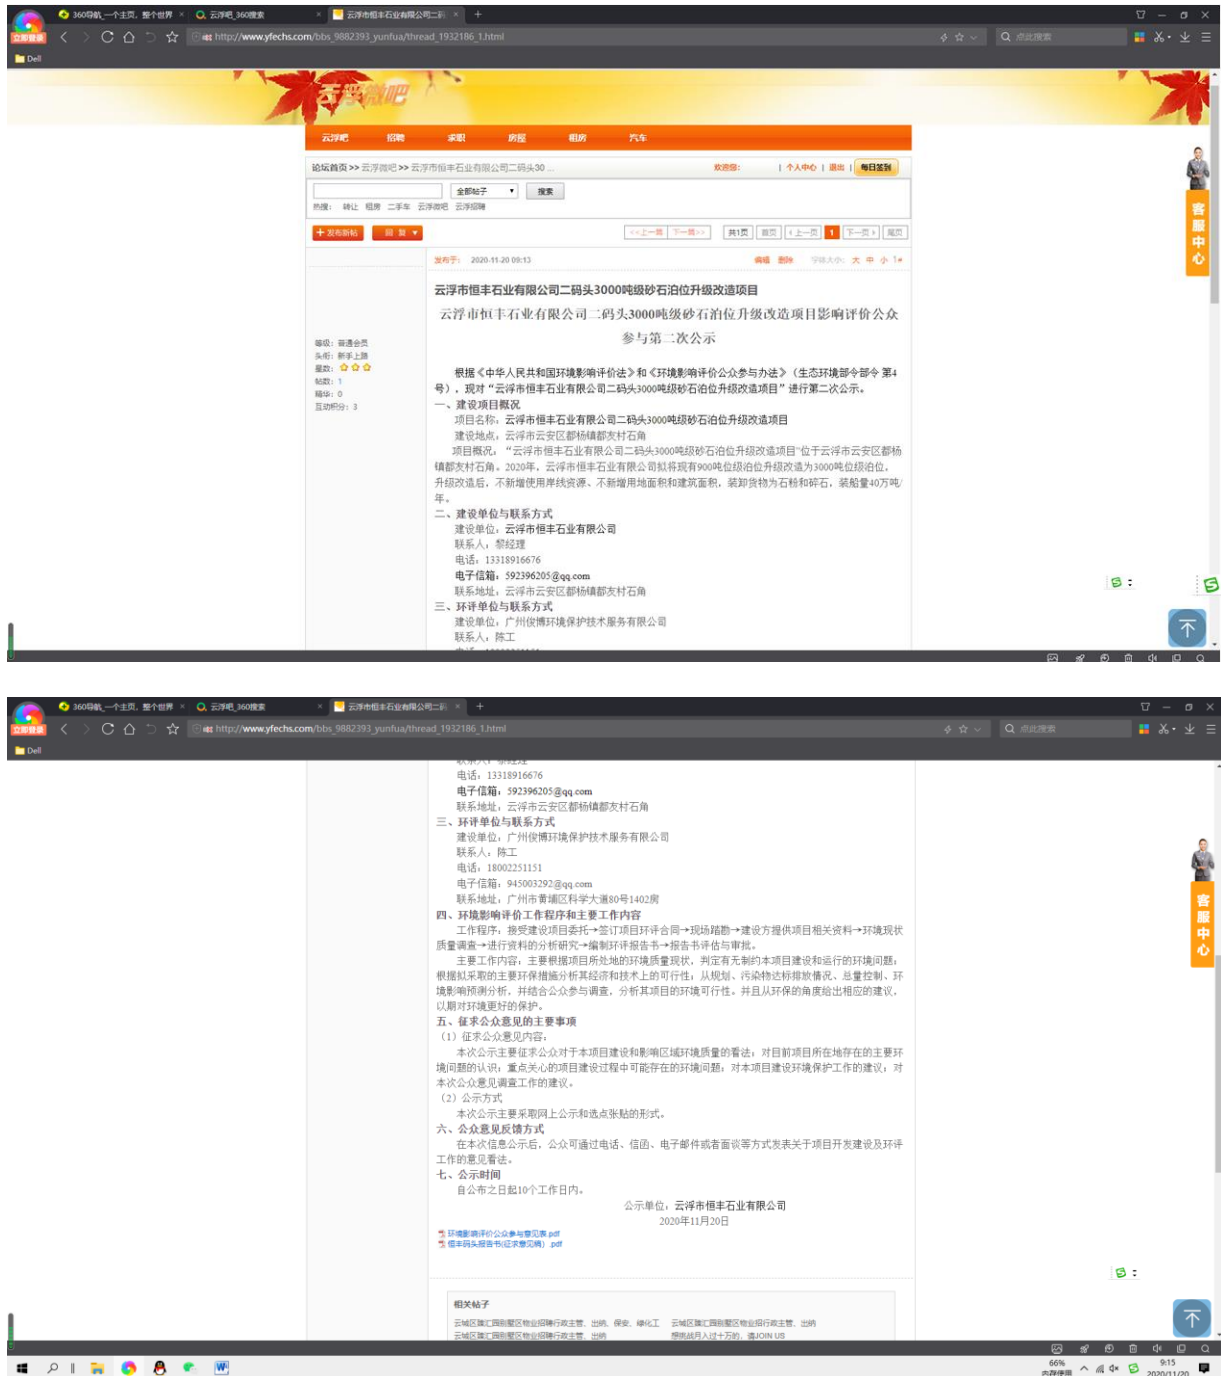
360导航_一个主页，整个世界 × 云浮吧_360搜索 × 云浮市恒丰石业有限公司二码 × +

立即登录

http://www.yfechs.com/bbs_9882393_yunfua/thread_1932186_1.html

点此搜索

Dell

云浮微吧

云浮吧 招聘 求职 房屋 租房 汽车

论坛首页 >> 云浮微吧 >> 云浮市恒丰石业有限公司二码头30 ...

欢迎您: | 个人中心 | 退出 | 每日签到

全部帖子 搜索

热搜: 转让 租房 二手车 云浮微吧 云浮招聘

+ 发布新帖 回复

<<上一篇 下一篇>> 共1页 首页 <上一页 1 下一页> 尾页

发布于: 2020-11-20 09:13 编辑 删除 字体大小: 大 中 小 1#

等级: 普通会员
头衔: 新手上路
星数:
帖数: 1
精华: 0
互动积分: 3

云浮市恒丰石业有限公司二码头3000吨级砂石泊位升级改造项目

云浮市恒丰石业有限公司二码头3000吨级砂石泊位升级改造项目影响评价公众参与第二次公示

根据《中华人民共和国环境影响评价法》和《环境影响评价公众参与办法》（生态环境部令部令 第4号），现对“云浮市恒丰石业有限公司二码头3000吨级砂石泊位升级改造项目”进行第二次公示。

一、建设项目概况

项目名称：云浮市恒丰石业有限公司二码头3000吨级砂石泊位升级改造项目

建设地点：云浮市云安区都杨镇都支村石角

项目概况：“云浮市恒丰石业有限公司二码头3000吨级砂石泊位升级改造项目”位于云浮市云安区都杨镇都支村石角。2020年，云浮市恒丰石业有限公司拟将现有900吨级泊位升级改造为3000吨级泊位，升级改造后，不新增使用岸线资源、不新增用地面积和建筑面积，装卸货物为石粉和碎石，装船量40万吨/年。

二、建设单位与联系方式

建设单位：云浮市恒丰石业有限公司

联系人：黎经理

电话：13318916676

电子信箱：592396205@qq.com

联系地址：云浮市云安区都杨镇都支村石角

三、环评单位与联系方式

建设单位：广州俊博环境保护技术服务有限公司

联系人：陈工

电话：18002251151

电子信箱：945003292@qq.com

联系地址：广州市黄埔区科学大道80号1402房

四、环境影响评价工作程序和主要工作内容

工作程序：接受建设项目委托→签订项目环评合同→现场踏勘→建设方提供项目相关资料→环境现状质量调查→进行资料的分析研究→编制环评报告书→报告书评估与审批。

主要工作内容：主要根据项目所处地的环境质量现状，判定有无制约本项目建设和运行的环境问题，根据拟采取的主要环保措施分析其经济和技术上的可行性；从规划、污染物达标排放情况、总量控制、环境影响预测分析，并结合公众参与调查，分析其项目的环境可行性。并且从环保的角度给出相应的建议，以期对环境更好的保护。

五、征求公众意见的主要事项

（1）征求公众意见内容：

本次公示主要征求公众对于本项目建设和影响区域环境质量的看法；对目前项目所在地存在的主要环境问题的认识；重点关心的项目建设过程中可能存在的环境问题；对本项目建设环境保护工作的建议；对本次公众意见调查工作的建议。

（2）公示方式

本次公示主要采取网上公示和选点张贴的形式。

六、公众意见反馈方式

在本次信息公示后，公众可通过电话、信函、电子邮件或者面谈等方式发表关于项目开发建设及环评工作的意见看法。

七、公示时间

自公布之日起10个工作日内。

公示单位：云浮市恒丰石业有限公司

2020年11月20日

环境影响评价公众参与意见表.pdf
恒丰码头报告书(征求意见稿).pdf

相关帖子

客服中心

9:15
2020/11/20